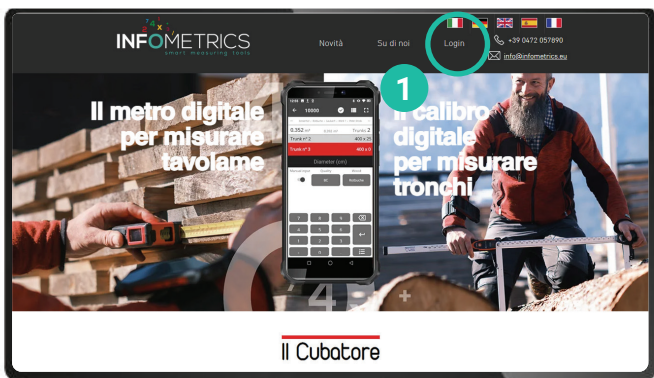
INFOMETRICS
smart measuring tools

Novità

Su di noi

Login

+39 0472 057890

info@infometrics.eu

1

Il metro digitale per misurare tavolame

Il calibro digitale per misurare tronchi

16000

5.352 m³

Trunk 2

Trunk n° 2

400 x 25

Trunk n° 3

400 x 0

Diameter (cm)

Il Cubatore